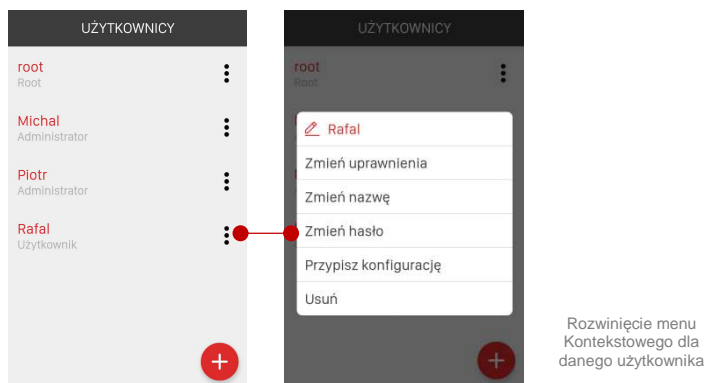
UŻYTKOWNICY

root
Root

Michal
Administrator

Piotr
Administrator

Rafal
Użytkownik

UŻYTKOWNICY

root
Root

Rafal
Zmień uprawnienia
Zmień nazwę
Zmień hasło
Przypisz konfigurację
Usuń

Rozwinięcie menu Kontekstowego dla danego użytkownika